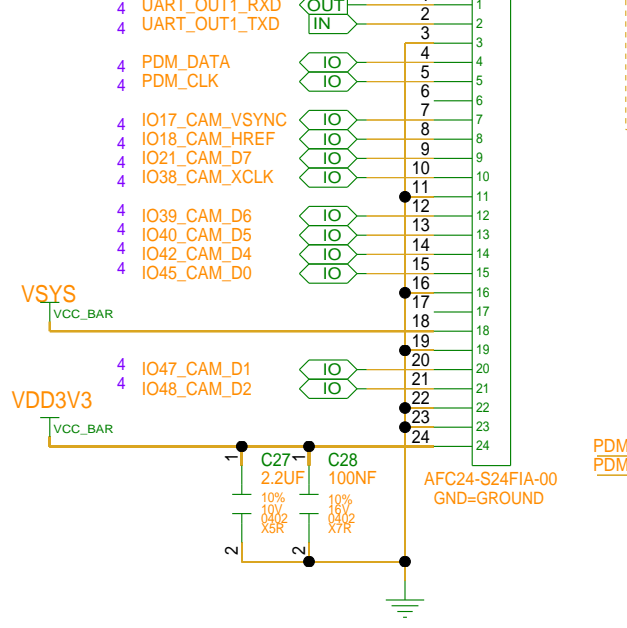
4 UART_OUT1_RXD OUT 1 1
4 UART_OUT1_TXD IN 2 2
3 3
4 PDM_DATA IO 4 4
4 PDM_CLK IO 5 5
6 6
7 7
4 IO17_CAM_VSYNC IO 8 8
4 IO18_CAM_HREF IO 9 9
4 IO21_CAM_D7 IO 10 10
4 IO38_CAM_XCLK IO 11 11
12 12
4 IO39_CAM_D6 IO 13 13
4 IO40_CAM_D5 IO 14 14
4 IO42_CAM_D4 IO 15 15
4 IO45_CAM_D0 IO 16 16
VSYS 17 17
VCC_BAR 18 18
19 19
4 IO47_CAM_D1 IO 20 20
4 IO48_CAM_D2 IO 21 21
VDD3V3 22 22
VCC_BAR 23 23
24 24
C27 2.2UF 10% 10V 0402 X5R
C28 100NF 10% 16V 0402 X7R
1 1 2 2
AFC24-S24FIA-00
GND=GROUND
PDM
PDM